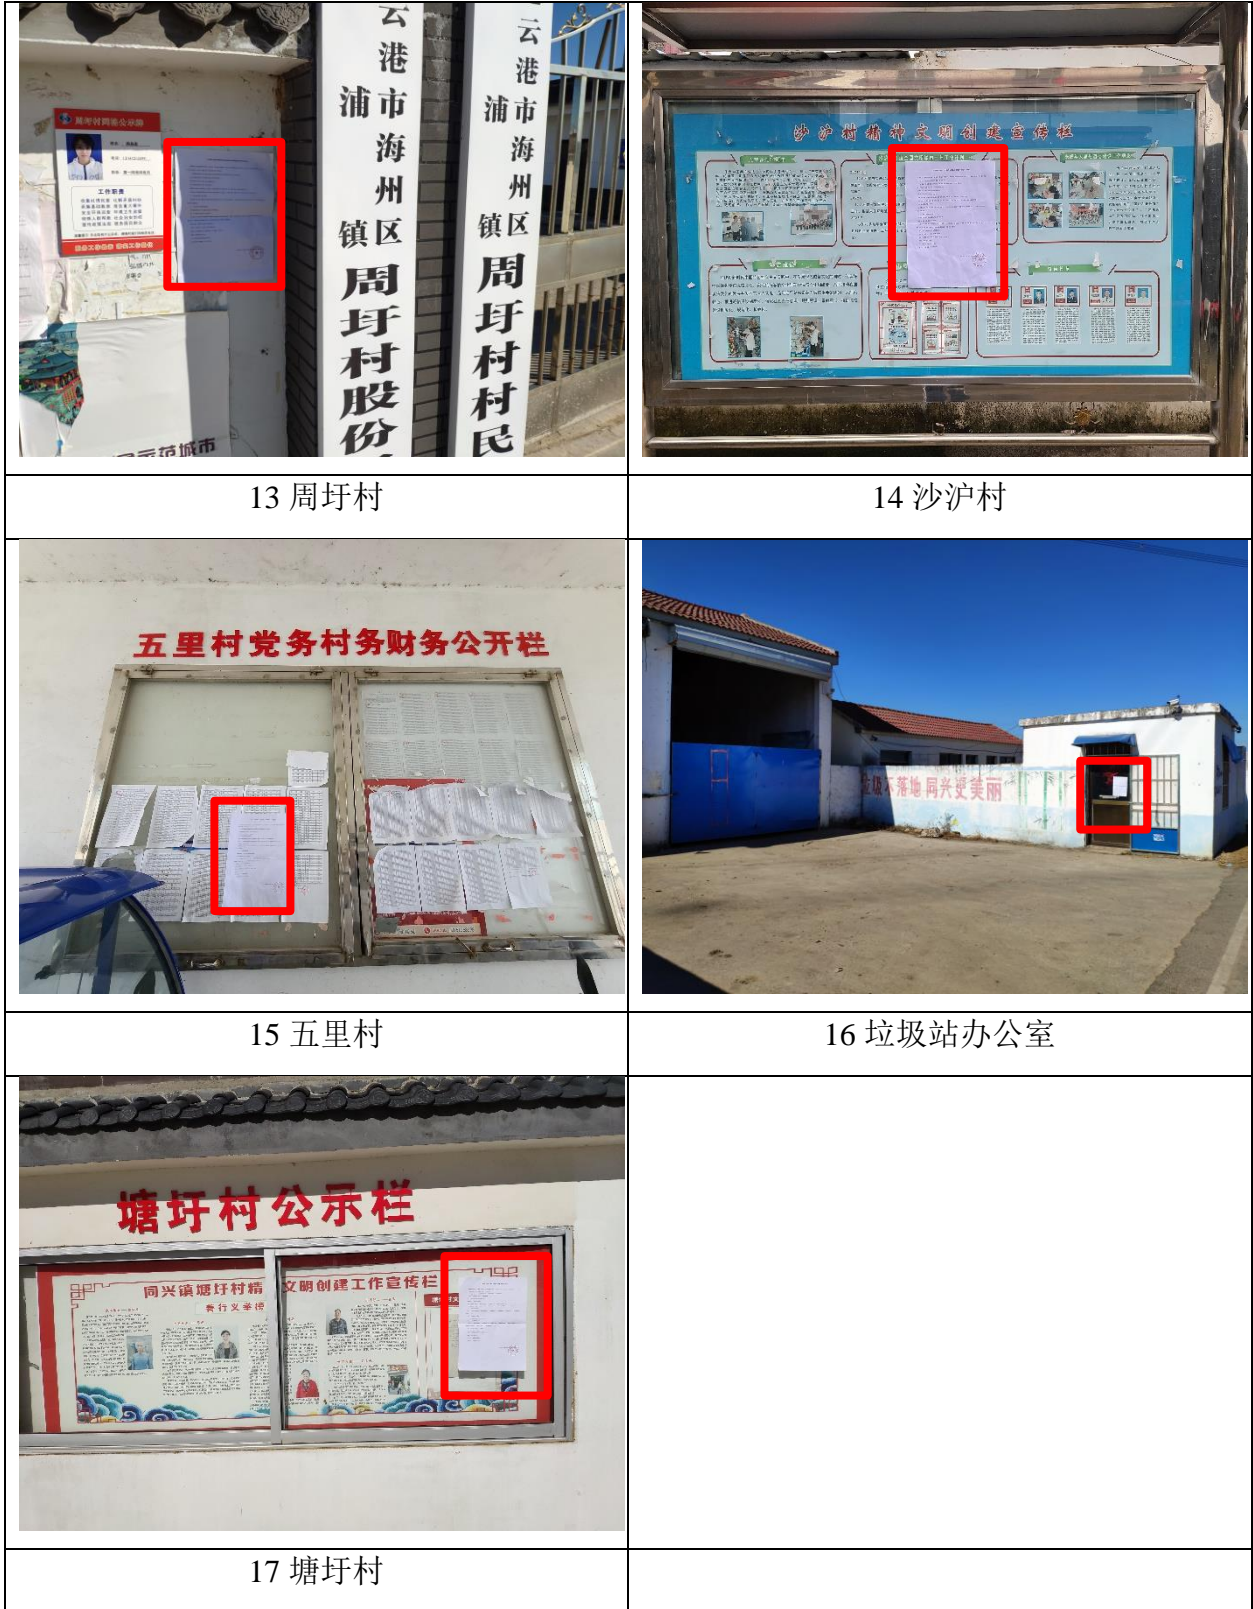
云港 浦市 海州 镇区 周圩村股份

云港 浦市 海州 镇区 周圩村村民

沙沪村精神文明创建宣传栏

13 周圩村

14 沙沪村

五里村党务村务财务公开栏

垃圾不落地 同兴更美丽

15 五里村

16 垃圾站办公室

塘圩村公示栏

同兴镇塘圩村精神文明创建工作宣传栏

17 塘圩村